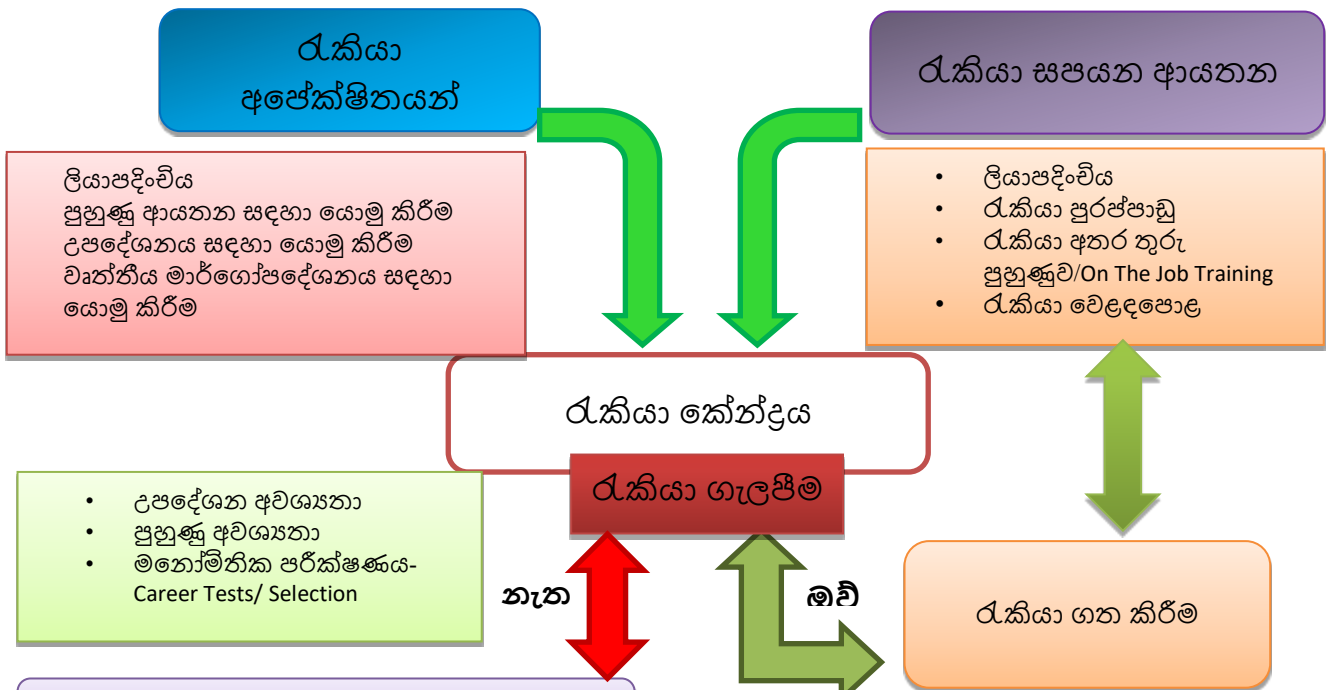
රැකියා අපේක්ෂිතයන්

රැකියා සපයන ආයතන

ලියාපදිංචිය
පුහුණු ආයතන සඳහා යොමු කිරීම
උපදේශනය සඳහා යොමු කිරීම
වෘත්තීය මාර්ගෝපදේශනය සඳහා යොමු කිරීම

- ලියාපදිංචිය
- රැකියා පුරප්පාඩු
- රැකියා අතර තුරු පුහුණුව/On The Job Training
- රැකියා වෙළඳපොළ

රැකියා කේන්ද්‍රය

රැකියා ගැලපීම

- උපදේශන අවශ්‍යතා
- පුහුණු අවශ්‍යතා
- මනෝමිතික පරීක්ෂණය- Career Tests/ Selection

නැත

ඔව්

රැකියා ගත කිරීම